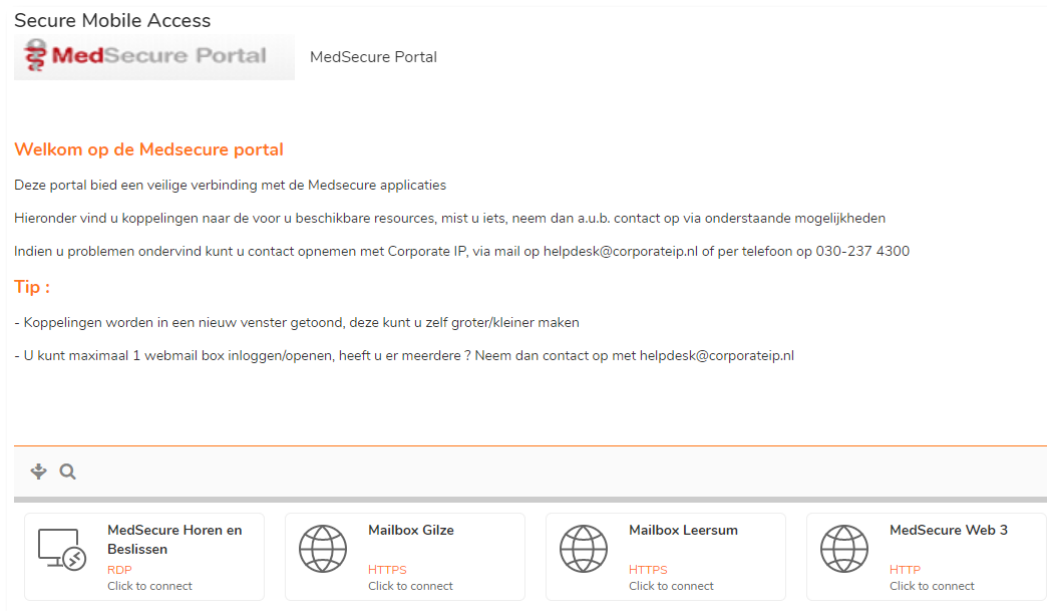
Secure Mobile Access

MedSecure Portal

MedSecure Portal

Welkom op de Medsecure portal

Deze portal bied een veilige verbinding met de Medsecure applicaties

Hieronder vind u koppelingen naar de voor u beschikbare resources, mist u iets, neem dan a.u.b. contact op via onderstaande mogelijkheden

Indien u problemen ondervind kunt u contact opnemen met Corporate IP, via mail op helpdesk@corporateip.nl of per telefoon op 030-237 4300

Tip :

- Koppelingen worden in een nieuw venster getoond, deze kunt u zelf groter/kleiner maken

- U kunt maximaal 1 webmail box inloggen/openen, heeft u er meerdere ? Neem dan contact op met helpdesk@corporateip.nl

MedSecure Horen en Beslissen
RDP
Click to connect

Mailbox Gilze
HTTPS
Click to connect

Mailbox Leersum
HTTPS
Click to connect

MedSecure Web 3
HTTP
Click to connect